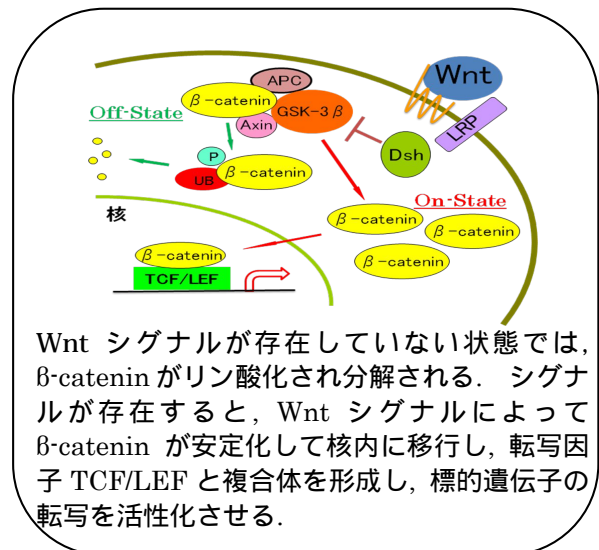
APC
Wnt
β-catenin
GSK-3β
Off-State
Axin
LRP
Dsh
P
UB
β-catenin
On-State
核
β-catenin
β-catenin
β-catenin
β-catenin
TCF/LEF

Wnt シグナルが存在していない状態では，β-catenin がリン酸化され分解される． シグナルが存在すると，Wnt シグナルによってβ-catenin が安定化して核内に移行し，転写因子 TCF/LEF と複合体を形成し，標的遺伝子の転写を活性化させる．